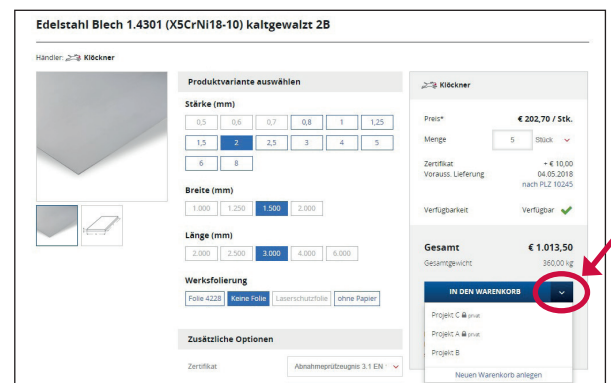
Edelstahl Blech 1.4301 (X5CrNi18-10) kaltgewalzt 2B

Händler: Klöckner

Produktvariante auswählen

Stärke (mm)

0,5 0,6 0,7 0,8 1 1,25
1,5 2 2,5 3 4 5
6 8

Breite (mm)

1.000 1.250 1.500 2.000

Länge (mm)

2.000 2.500 3.000 4.000 6.000

Werksfolierung

Folie 4228 Keine Folie Laserschutzfolie ohne Papier

Zusätzliche Optionen

Zertifikat Abnahmeprüfzeugnis 3.1 EN

Klöckner

Preis* € 202,70 / Stk.
Menge 5 Stück

Zertifikat + € 10,00
Vorauss. Lieferung 04.05.2018
nach PLZ 10245

Verfügbarkeit Verfügbar

Gesamt € 1.013,50
Gesamtgewicht 360,00 kg

IN DEN WARENKORB

Projekt C privat
Projekt A privat
Projekt B

Neuen Warenkorb anlegen